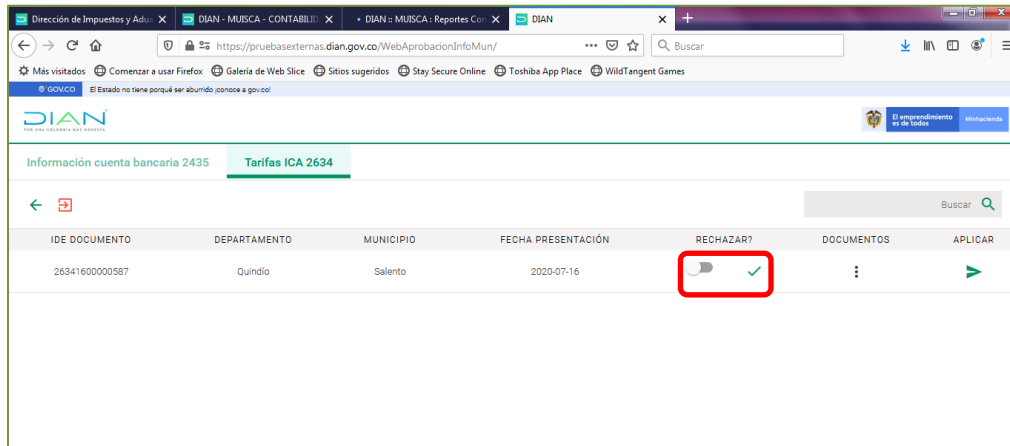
Dirección de Impuestos y Adua X | DIAN - MUISCA - CONTABILID X | • DIAN :: MUISCA : Reportes Con X | DIAN X | +

https://pruebasexternas.dian.gov.co/WebAprobacionInfoMun/ ··· Buscar

Más visitados | Comenzar a usar Firefox | Galería de Web Slice | Sitios sugeridos | Stay Secure Online | Toshiba App Place | WildTangent Games

GOV.CO El Estado no tiene porqué ser aburrido ¡conoce a gov.co!

DIAN POR UNA COLOMBIA MÁS HONESTA

El emprendimiento es de todos | Minhacienda

Información cuenta bancaria 2435 | Tarifas ICA 2634

Buscar

| IDE DOCUMENTO | DEPARTAMENTO | MUNICIPIO | FECHA PRESENTACIÓN | RECHAZAR? | DOCUMENTOS | APLICAR |
|---|---|---|---|---|---|---|
| 26341600000587 | Quindío | Salento | 2020-07-16 | | | |